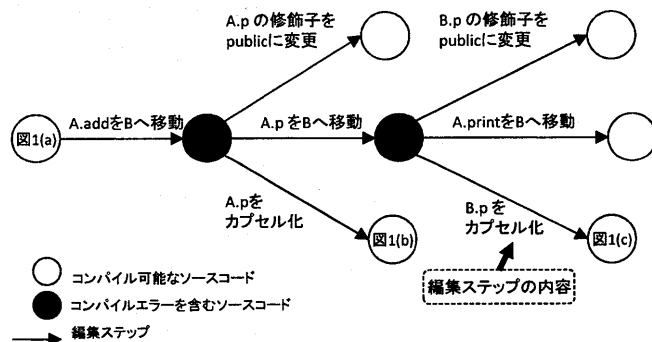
A.p の修飾子を publicに変更

B.p の修飾子を publicに変更

図1(a)

A.addをBへ移動

A.p をBへ移動

A.printをBへ移動

A.pを カプセル化

図1(b)

B.p を カプセル化

図1(c)

コンパイル可能なソースコード

コンパイルエラーを含むソースコード

編集ステップ

編集ステップの内容